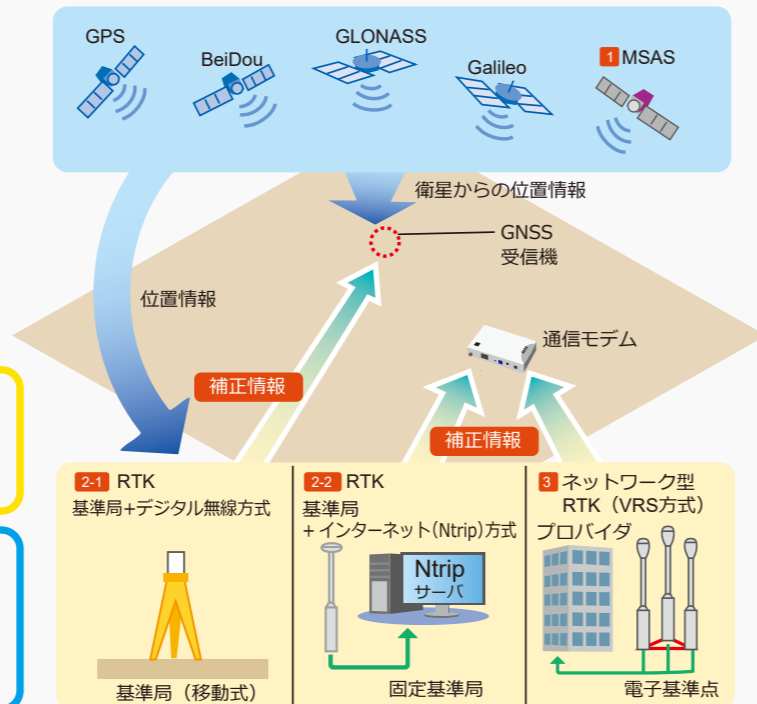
GPS

BeiDou

GLONASS

Galileo

1 MSAS

衛星からの位置情報

GNSS
受信機

位置情報

通信モデム

補正情報

補正情報

2-1 RTK
基準局+デジタル無線方式

基準局（移動式）

2-2 RTK
基準局
+インターネット（Ntrip）方式

Ntrip
サーバ

固定基準局

3 ネットワーク型
RTK（VRS方式）

プロバイダ

電子基準点